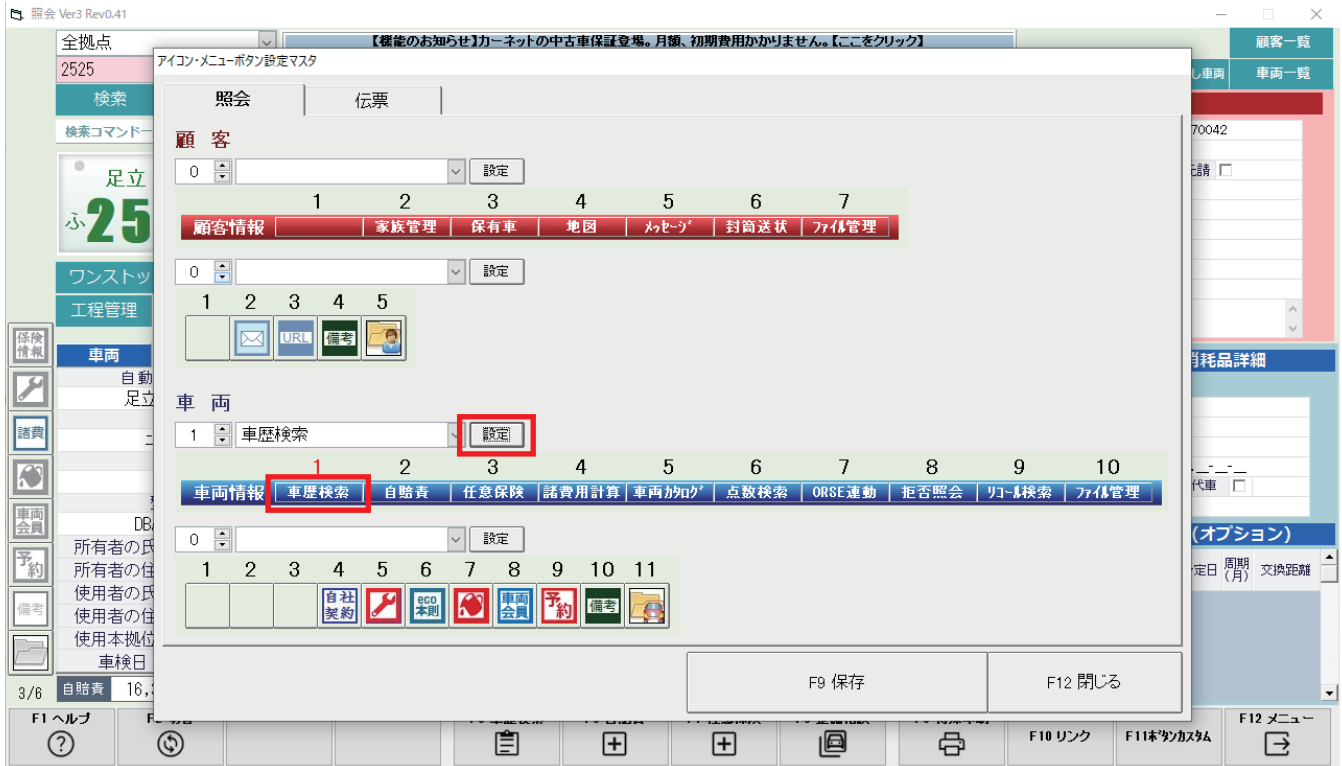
照会 Ver3 Rev0.41

全拠点
2525
検索
検索コマンドー
足立
ふ 25
ワンストッ
工程管理

【機能のお知らせ】カーネットの中古車保証登場。月額、初期費用かかりません。【ここをクリック】

顧客一覧
し車両
車両一覧

アイコン・メニューボタン設定マスタ

照会
伝票

顧 客
0
設定

| 1 | 2 | 3 | 4 | 5 | 6 | 7 |
|---|---|---|---|---|---|---|
| 顧客情報 | 家族管理 | 保有車 | 地図 | ﾒｯｾｰｼﾞ | 封筒送状 | ﾌｧｲﾙ管理 |

0
設定

1 2 3 4 5
URL 備考

車 両
1 車歴検索
設定

| 1 | 2 | 3 | 4 | 5 | 6 | 7 | 8 | 9 | 10 |
|---|---|---|---|---|---|---|---|---|---|
| 車両情報 車歴検索 | 自賠責 | 任意保険 | 諸費用計算 | 車両ｶﾀﾛｸﾞ | 点数検索 | ORSE連動 | 拒否照会 | ﾘｺｰﾙ検索 | ﾌｧｲﾙ管理 |

0
設定

1 2 3 4 5 6 7 8 9 10 11
自社契約 eco本則 車両会員 予約 備考

F9 保存
F12 閉じる

保険情報
諸費
車両会員
予約
備考

車両
自動
足立
DB
所有者の氏
所有者の住
使用者の氏
使用者の住
使用本拠位
車検日
3/6
自賠責 16,

70042
請
消耗品詳細
代車
(オプション)
定日 周期(月) 交換距離

F1 ヘルプ
F10 リンク
F11ﾎﾞﾀﾝｶｽﾀﾑ
F12 メニュー